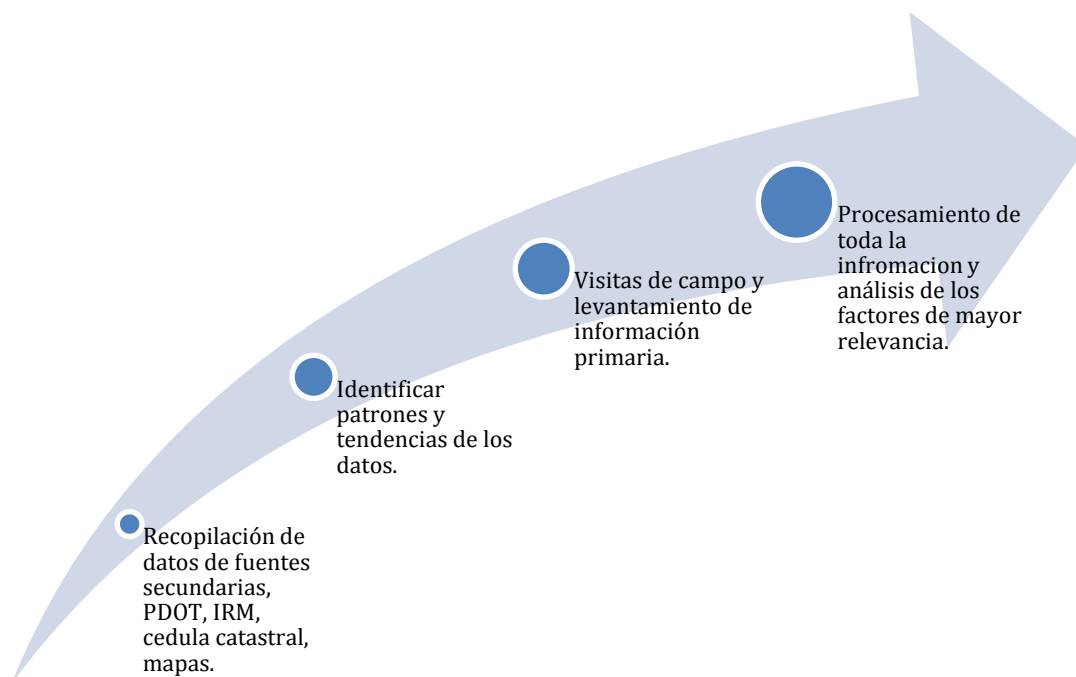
Recopilación de datos de fuentes secundarias, PDOT, IRM, cedula catastral, mapas.

Identificar patrones y tendencias de los datos.

Visitas de campo y levantamiento de información primaria.

Procesamiento de toda la infromacion y análisis de los factores de mayor relevancia.